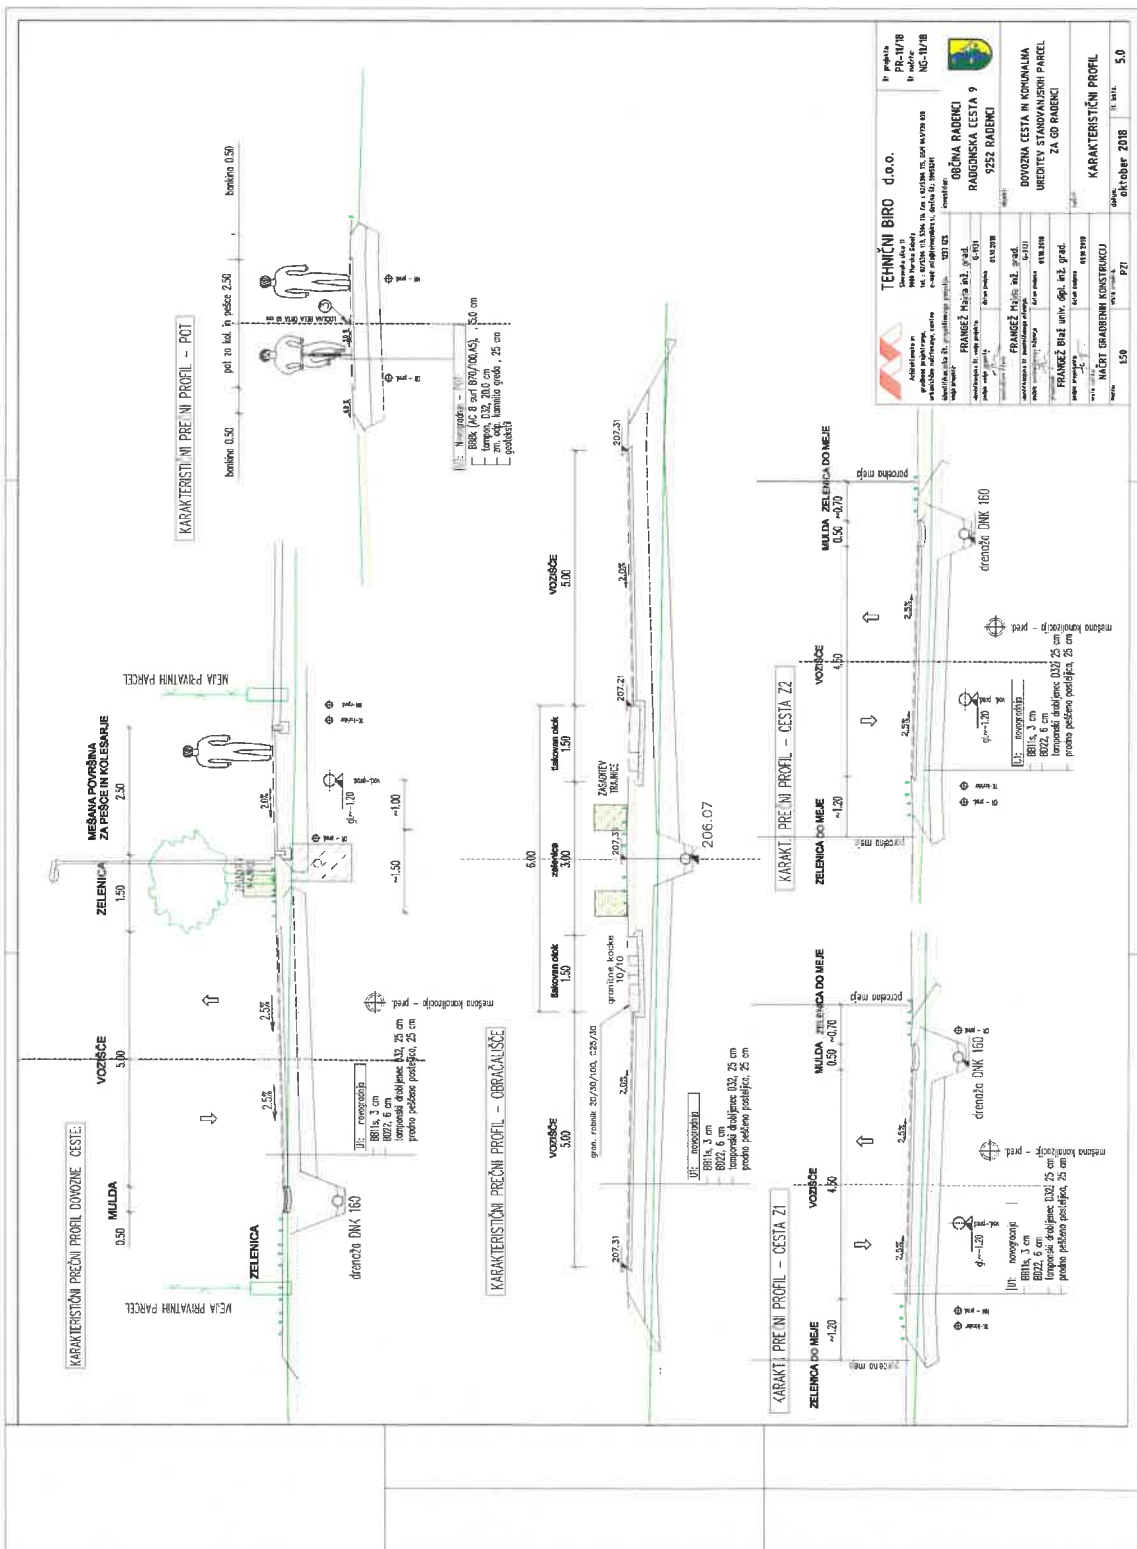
KARAKTERISTIČNI PREČNI PROFIL DOVOZNE CESTE:

MEJA PRIVATNIH PARCEL

ZELENICA

MULDA
0.50

VOZIŠČE
5.00

ZELENICA
1.50

MEŠANA POVRŠINA ZA PEŠCE IN KOLESARJE
2.50

MEJA PRIVATNIH PARCEL

2.5%
2.5%
2.0%

drenaža DNK 160

U: novogradnja
BB11s, 3 cm
BD22, 6 cm
tamponski drobljenec D32, 25 cm
prodno peščeno posteljica, 25 cm

mešana kanalizacija - pred.

gl.~1.20
~1.00
~1.50

KARAKTERISTIČNI PREČNI PROFIL - POT

bankina 0.50
pot za kol. in pešce 2.50
bankina 0.50

U: Novogradnja - POT
BB8k (AC 8 surf B70/100 A5), 5.0 cm
tampon, D32, 20.0 cm
zm. odp. kamnita greda, 25 cm
geotekstil

KARAKTERISTIČNI PREČNI PROFIL - OBRAČALIŠČE

VOZIŠČE
5.00

tlakovan otok
1.50

zelenica
3.00

tlakovan otok
1.50

VOZIŠČE
5.00

6.00

207.31
207.31
207.21
207.31
206.07

2.0%
2.0%

gran. robnik 20/30/100, C25/30
granitne kocke 10/10
ZASADITEV TRAJNIC

U: novogradnja
BB11s, 3 cm
BD22, 6 cm
tamponski drobljenec D32, 25 cm
prodno peščeno posteljica, 25 cm

KARAKT. PREČNI PROFIL - CESTA Z1

ZELENICA DO MEJE
~1.20

VOZIŠČE
4.50

MULDA ZELENICA DO MEJE
0.50 ~0.70

parcelna meja
parcelna meja

2.5%
2.5%

drenaža DNK 160

U: novogradnja
BB11s, 3 cm
BD22, 6 cm
tamponski drobljenec D32, 25 cm
prodno peščeno posteljica, 25 cm

gl.~1.20
mešana kanalizacija - pred.

KARAKT. PREČNI PROFIL - CESTA Z2

ZELENICA DO MEJE
~1.20

VOZIŠČE
4.50

MULDA ZELENICA DO MEJE
0.50 ~0.70

parcelna meja
parcelna meja

2.5%
2.5%

drenaža DNK 160

U: novogradnja
BB11s, 3 cm
BD22, 6 cm
tamponski drobljenec D32, 25 cm
prodno peščeno posteljica, 25 cm

gl.~1.20
mešana kanalizacija - pred.

TEHNIČNI BIRO d.o.o.

FRANGEŽ Maja inž. grad.
FRANGEŽ Maja inž. grad.
FRANGEŽ Blaž univ. dipl. inž. grad.

OBČINA RADENCI
RADGONSKA CESTA 9
9252 RADENCI

DOVOZNA CESTA IN KOMUNALNA UREDITEV STANOVANJSKIH PARCEL ZA GD RADENCI

NAČRT GRADBENIH KONSTRUKCIJ

KARAKTERISTIČNI PROFIL

PR-11/18
NG-11/18

1:50
P21
oktober 2018
5.0